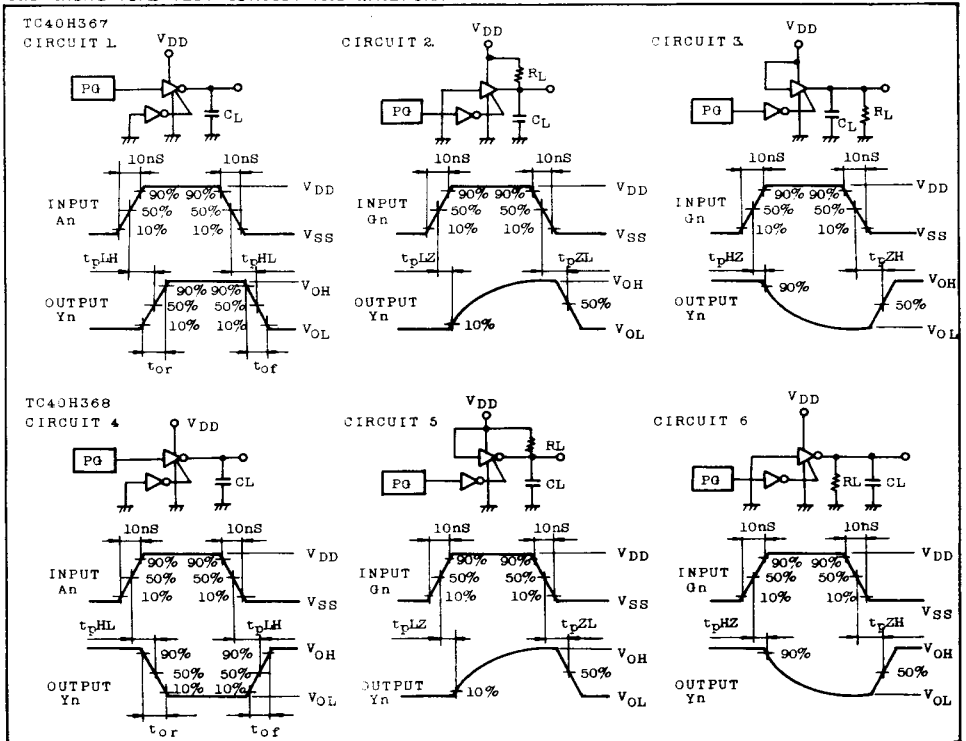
TC40H367
CIRCUIT 1.

$V_{DD}$

PG

$C_L$

10nS 10nS

INPUT An

90% 90%
50% 50%
10% 10%

$V_{DD}$
$V_{SS}$

$t_{pLH}$ $t_{pHL}$

OUTPUT Yn

90% 90%
50% 50%
10% 10%

$V_{OH}$
$V_{OL}$

$t_{or}$ $t_{of}$

CIRCUIT 2.

$V_{DD}$

$R_L$

PG

$C_L$

10nS 10nS

INPUT Gn

90% 90%
50% 50%
10% 10%

$V_{DD}$
$V_{SS}$

$t_{pLZ}$ $t_{pZL}$

OUTPUT Yn

10%

50%

$V_{OH}$
$V_{OL}$

CIRCUIT 3.

$V_{DD}$

PG

$C_L$ $R_L$

10nS 10nS

INPUT Gn

90% 90%
50% 50%
10% 10%

$V_{DD}$
$V_{SS}$

$t_{pHZ}$ $t_{pZH}$

OUTPUT Yn

90%

50%

$V_{OH}$
$V_{OL}$

TC40H368
CIRCUIT 4

$V_{DD}$

PG

CL

10nS 10nS

INPUT An

90% 90%
50% 50%
10% 10%

$V_{DD}$
$V_{SS}$

$t_{pHL}$ $t_{pLH}$

OUTPUT Yn

90% 90%
50% 50%
10% 10%

$V_{OH}$
$V_{OL}$

$t_{or}$ $t_{of}$

CIRCUIT 5

$V_{DD}$

RL

PG

CL

10nS 10nS

INPUT Gn

90% 90%
50% 50%
10% 10%

$V_{DD}$
$V_{SS}$

$t_{pLZ}$ $t_{pZL}$

OUTPUT Yn

10%

50%

$V_{OH}$
$V_{OL}$

CIRCUIT 6

$V_{DD}$

PG

RL CL

10nS 10nS

INPUT Gn

90% 90%
50% 50%
10% 10%

$V_{DD}$
$V_{SS}$

$t_{pHZ}$ $t_{pZH}$

OUTPUT Yn

90%

50%

$V_{OH}$
$V_{OL}$